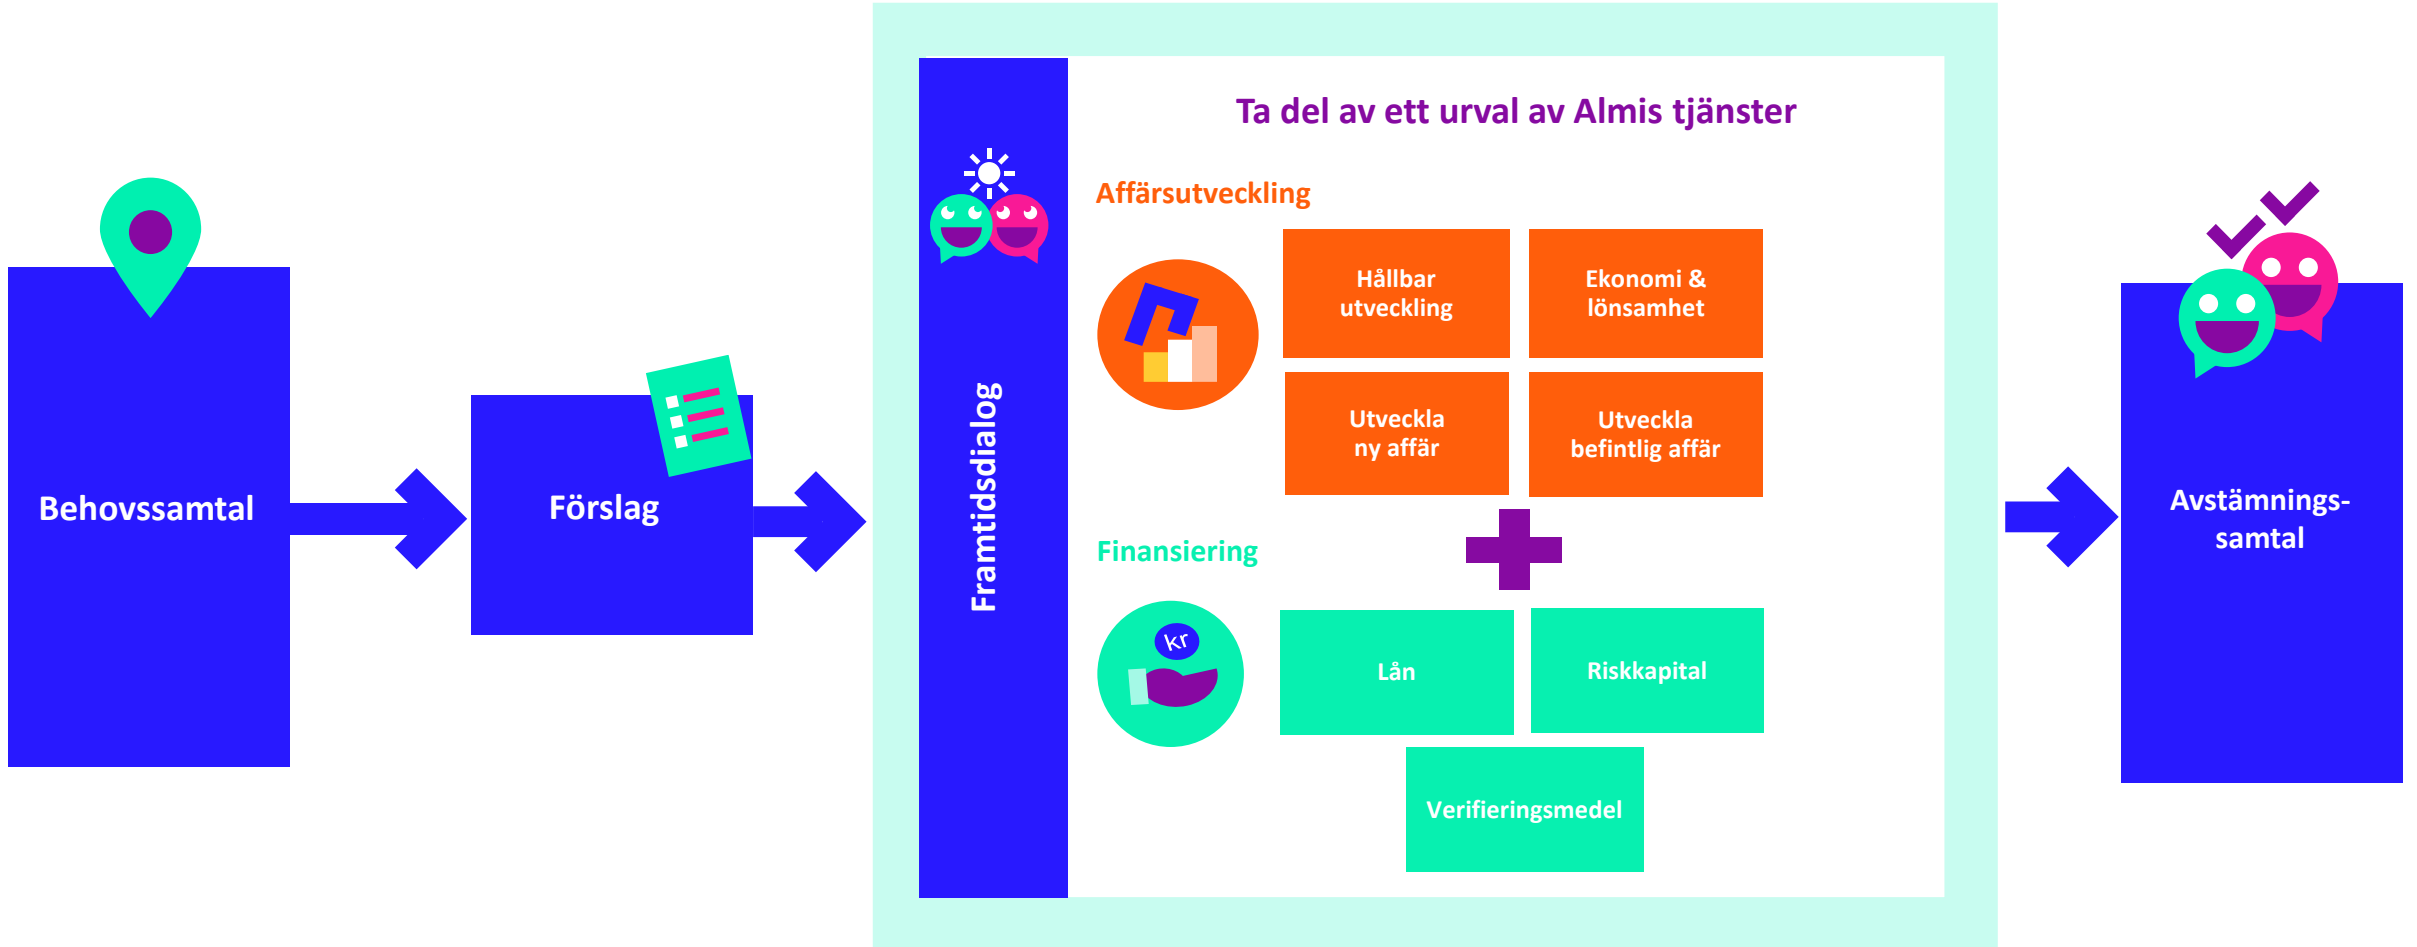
Behovssamtal

Förslag

Framtidsdialog

Ta del av ett urval av Almis tjänster

Affärsutveckling

Hållbar utveckling

Ekonomi & lönsamhet

Utveckla ny affär

Utveckla befintlig affär

Finansiering

kr

Lån

Riskkapital

Verifieringsmedel

Avstämnings-samtal